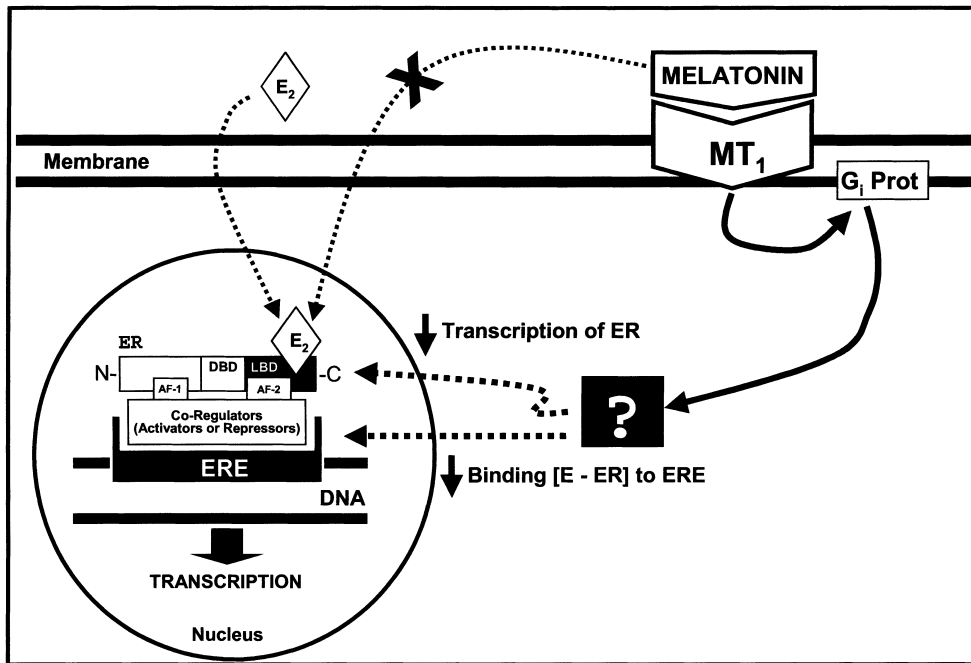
$E_2$

MELATONIN

Membrane

$MT_1$

$G_i$ Prot

ER

$E_2$

Transcription of ER

N-

DBD

LBD

-C

AF-1

AF-2

Co-Regulators (Activators or Repressors)

?

ERE

Binding [E - ER] to ERE

DNA

TRANSCRIPTION

Nucleus